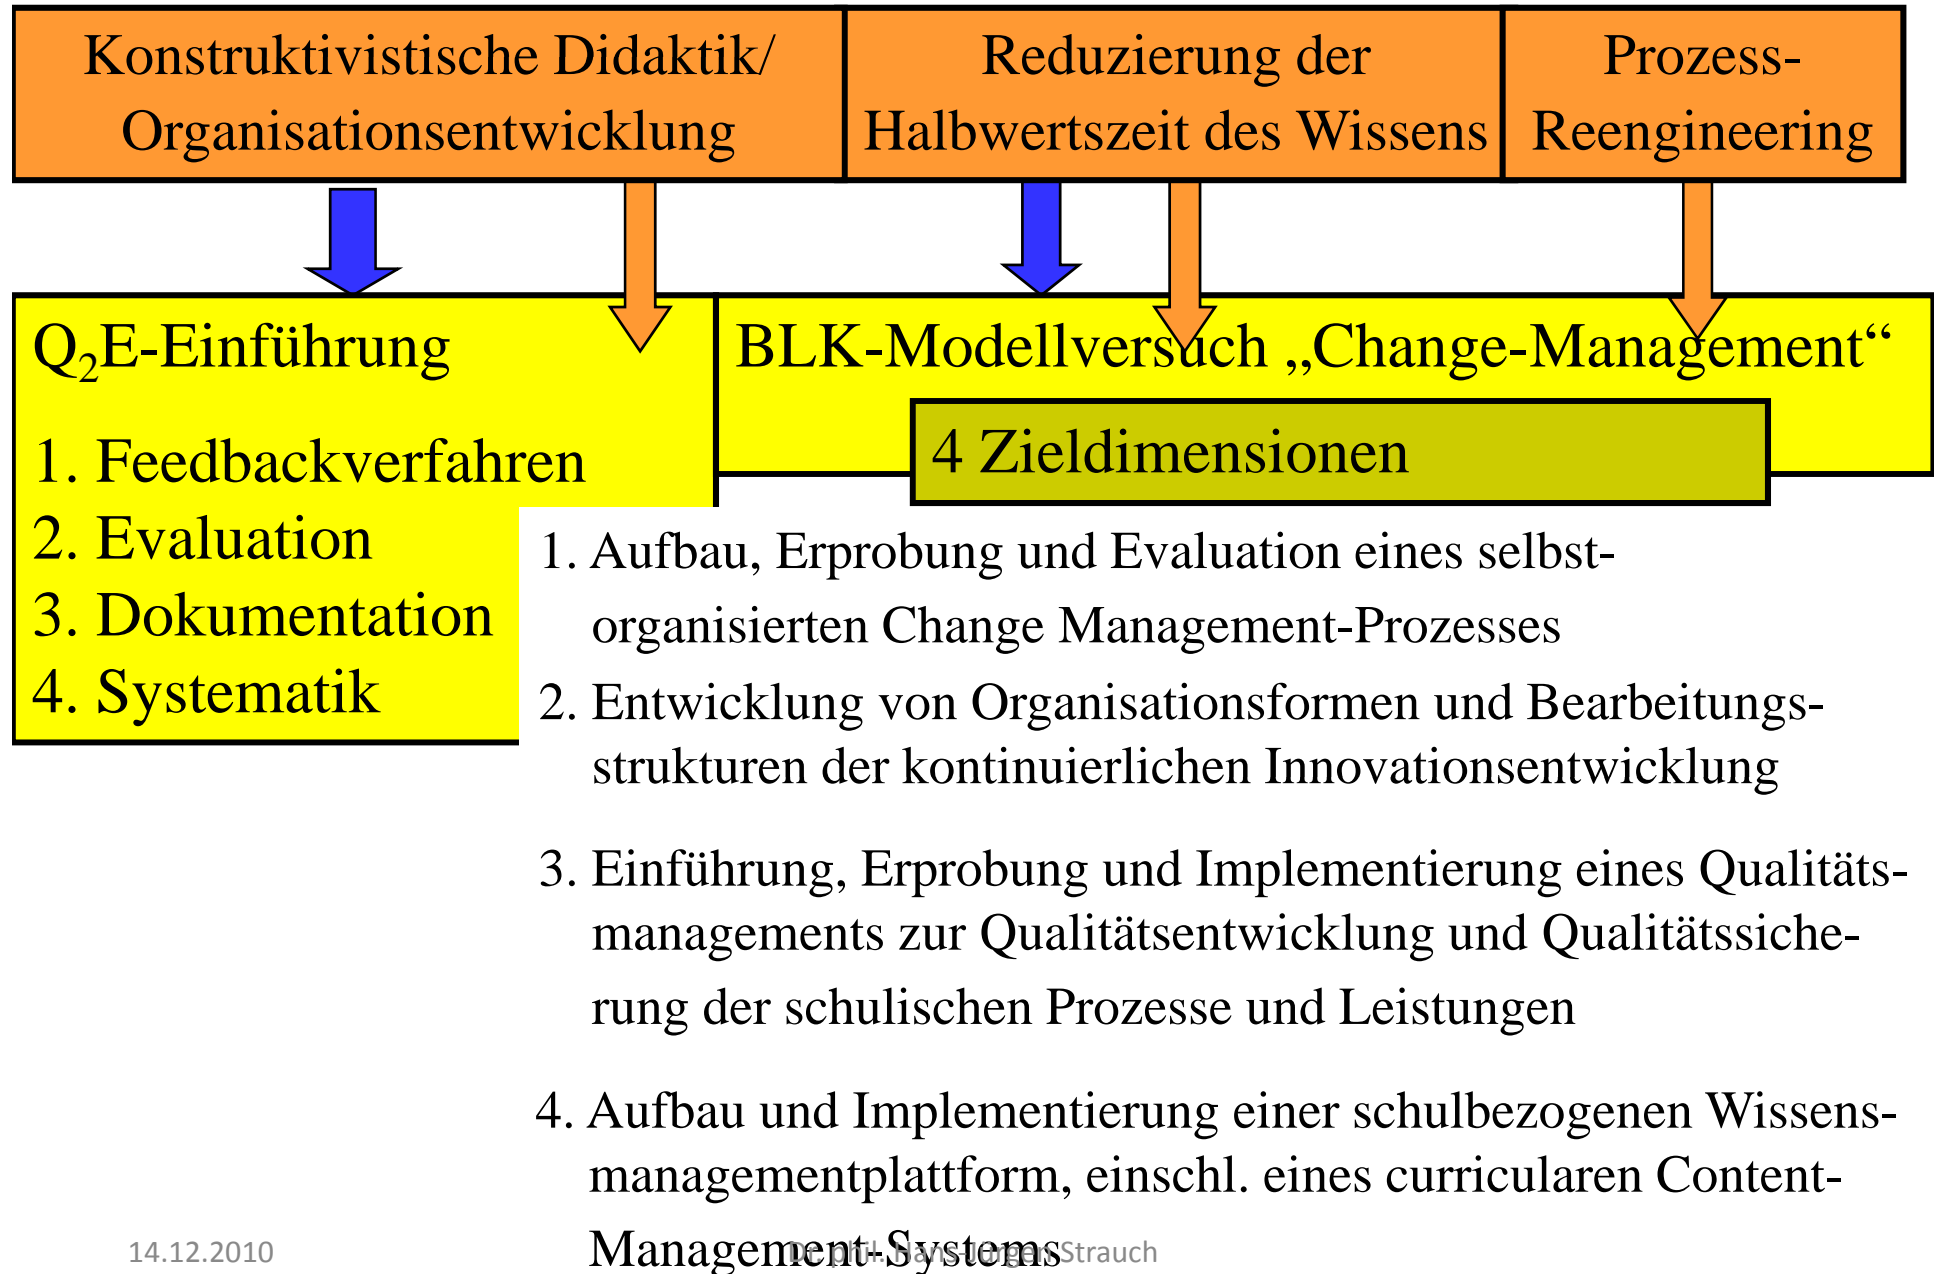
Konstruktivistische Didaktik/ Organisationsentwicklung

Reduzierung der Halbwertszeit des Wissens

Prozess-Reengineering

$Q_2$E-Einführung

1. Feedbackverfahren
2. Evaluation
3. Dokumentation
4. Systematik

BLK-Modellversuch „Change-Management“

4 Zieldimensionen

1. Aufbau, Erprobung und Evaluation eines selbstorganisierten Change Management-Prozesses
2. Entwicklung von Organisationsformen und Bearbeitungsstrukturen der kontinuierlichen Innovationsentwicklung

3. Einführung, Erprobung und Implementierung eines Qualitätsmanagements zur Qualitätsentwicklung und Qualitätssicherung der schulischen Prozesse und Leistungen

4. Aufbau und Implementierung einer schulbezogenen Wissensmanagementplattform, einschl. eines curricularen Content-Management-Systems

14.12.2010

Dr. phil. Hans-Jürgen Strauch